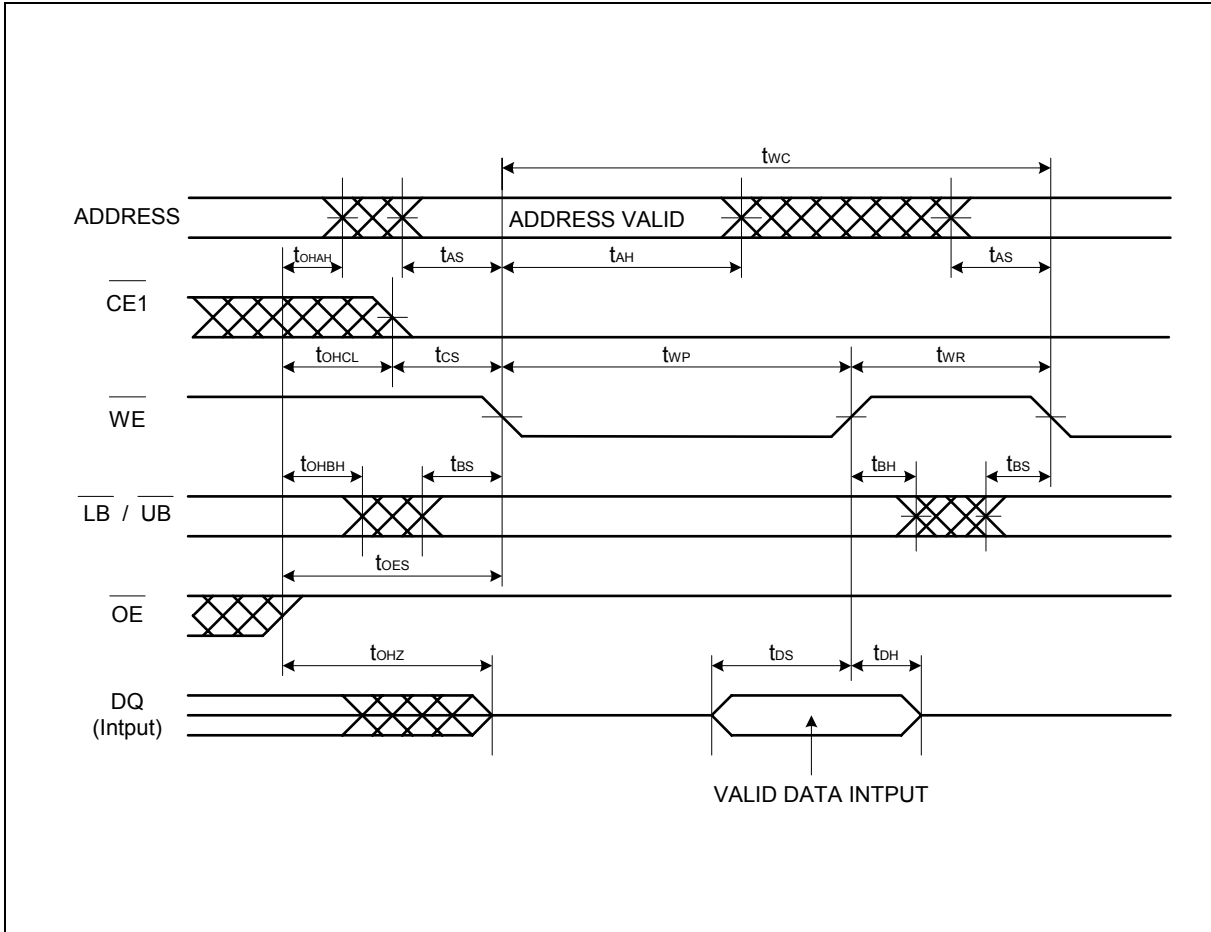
$t_{WC}$

ADDRESS

ADDRESS VALID

$t_{OHAH}$ $t_{AS}$ $t_{AH}$ $t_{AS}$

$\overline{CE1}$

$t_{OHCL}$ $t_{CS}$ $t_{WP}$ $t_{WR}$

$\overline{WE}$

$t_{OHBH}$ $t_{BS}$ $t_{BH}$ $t_{BS}$

$\overline{LB}$ / $\overline{UB}$

$t_{OES}$

$\overline{OE}$

$t_{OHZ}$ $t_{DS}$ $t_{DH}$

DQ
(Intput)

VALID DATA INTPUT